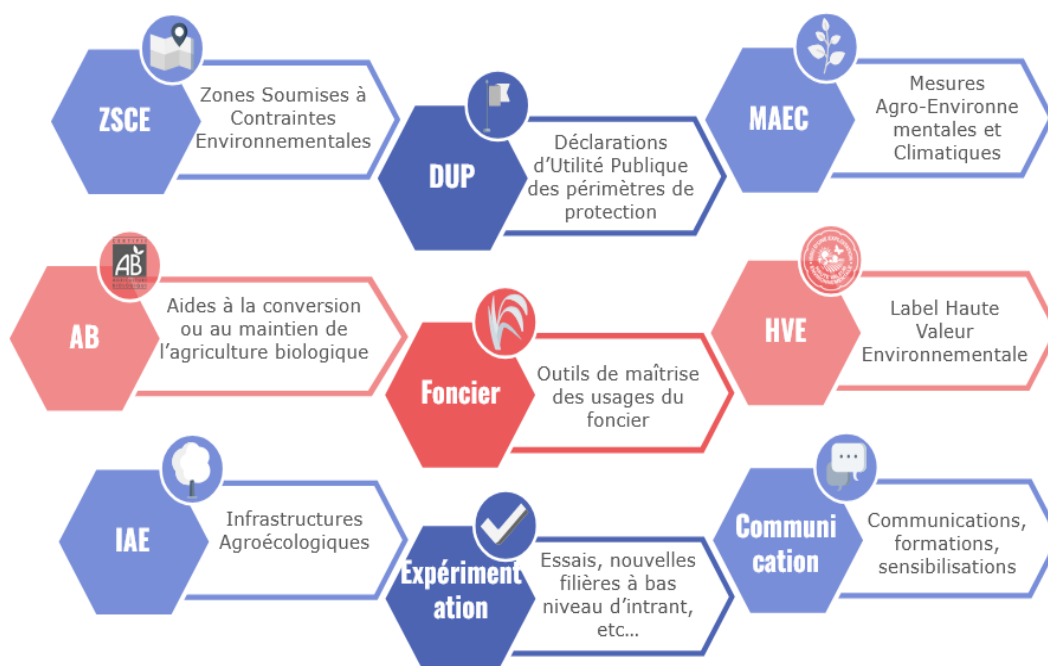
ZSCE

Zones Soumises à Contraintes Environnementales

DUP

Déclarations d'Utilité Publique des périmètres de protection

MAEC

Mesures Agro-Environne mentales et Climatiques

AB

Aides à la conversion ou au maintien de l'agriculture biologique

Foncier

Outils de maîtrise des usages du foncier

HVE

Label Haute Valeur Environnementale

IAE

Infrastructures Agroécologiques

Expériment ation

Essais, nouvelles filières à bas niveau d'intrant, etc...

Communi cation

Communications, formations, sensibilisations